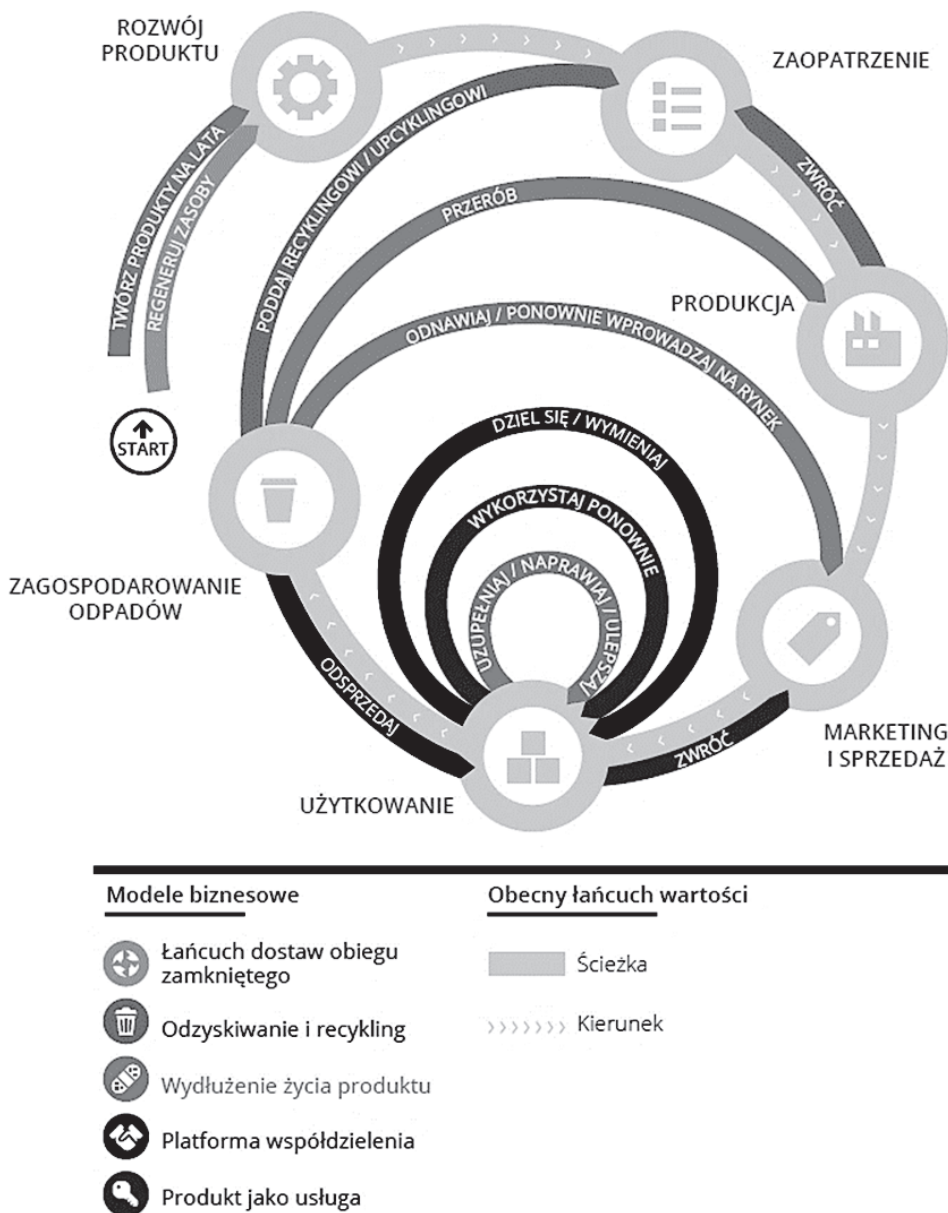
ROZWÓJ PRODUKTU

ZAOPATRZENIE

TWÓRZ PRODUKTY NA LATA

REGENERUJ ZASOBY

PODDAJ RECYKLINGOWI / UPCYKLINGOWI

PRZERÓB

ZWRÓĆ

PRODUKCJA

ODNAWIAJ / PONOWNIE WPROWADZAJ NA RYNEK

START

DZIEL SIĘ / WYMIENIAJ

WYKORZYSTAJ PONOWNIE

UZUPEŁNIAJ / NAPRAWIAJ / ULEPSZAJ

ZAGOSPODAROWANIE ODPADÓW

ODSPRZEDAJ

ZWRÓĆ

MARKETING I SPRZEDAŻ

UŻYTKOWANIE

Modele biznesowe

Łańcuch dostaw obiegu zamkniętego

Odzyskiwanie i recykling

Wydłużenie życia produktu

Platforma współdzielenia

Produkt jako usługa

Obecny łańcuch wartości

Ścieżka

Kierunek